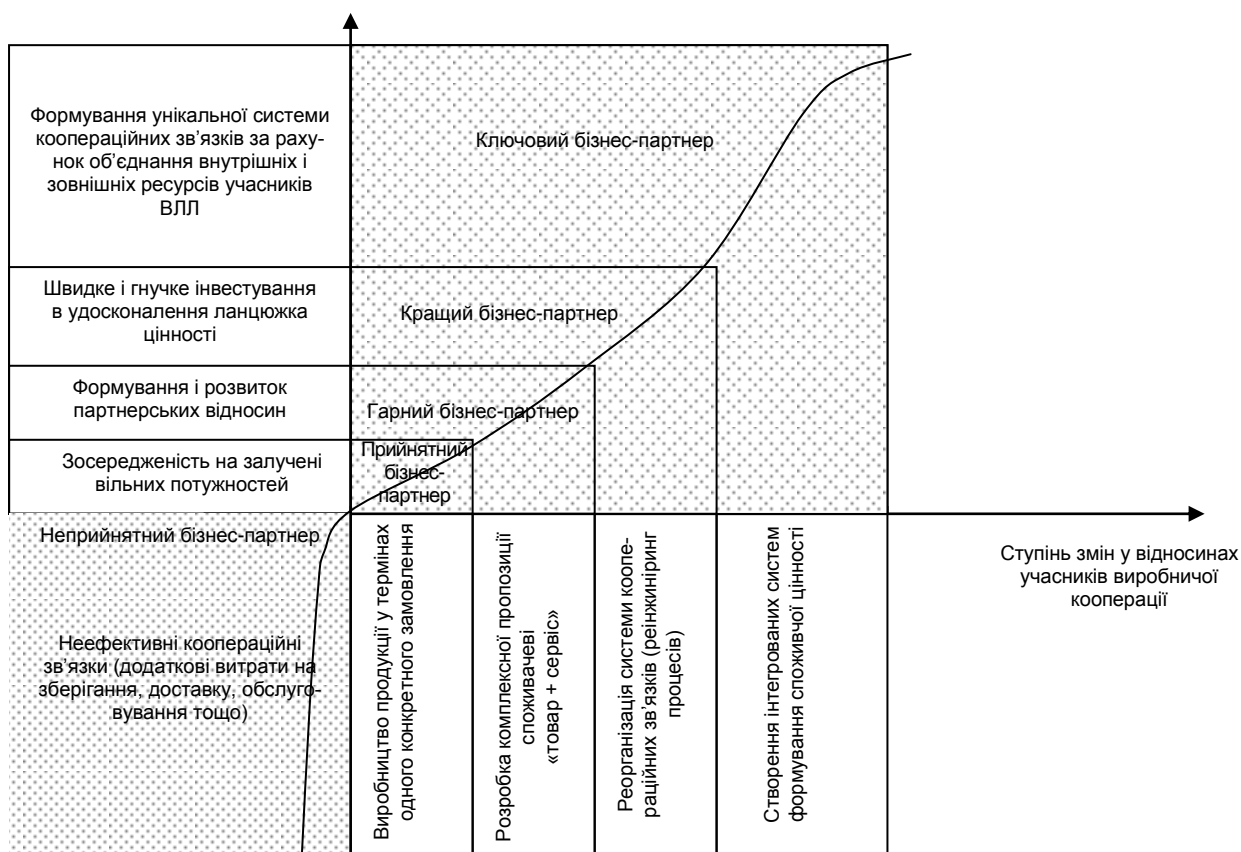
Формування унікальної системи коопераційних зв’язків за рахунок об’єднання внутрішніх і зовнішніх ресурсів учасників ВЛЛ

Ключовий бізнес-партнер

Швидке і гнучке інвестування в удосконалення ланцюжка цінності

Кращий бізнес-партнер

Формування і розвиток партнерських відносин

Гарний бізнес-партнер

Зосередженість на залучені вільних потужностей

Прийнятний бізнес-партнер

Неприйнятний бізнес-партнер

Неефективні коопераційні зв’язки (додаткові витрати на зберігання, доставку, обслуговування тощо)

Виробництво продукції у термінах одного конкретного замовлення

Розробка комплексної пропозиції споживачеві «товар + сервіс»

Реорганізація системи коопераційних зв’язків (реінжиніринг процесів)

Створення інтегрованих систем формування споживчої цінності

Ступінь змін у відносинах учасників виробничої кооперації